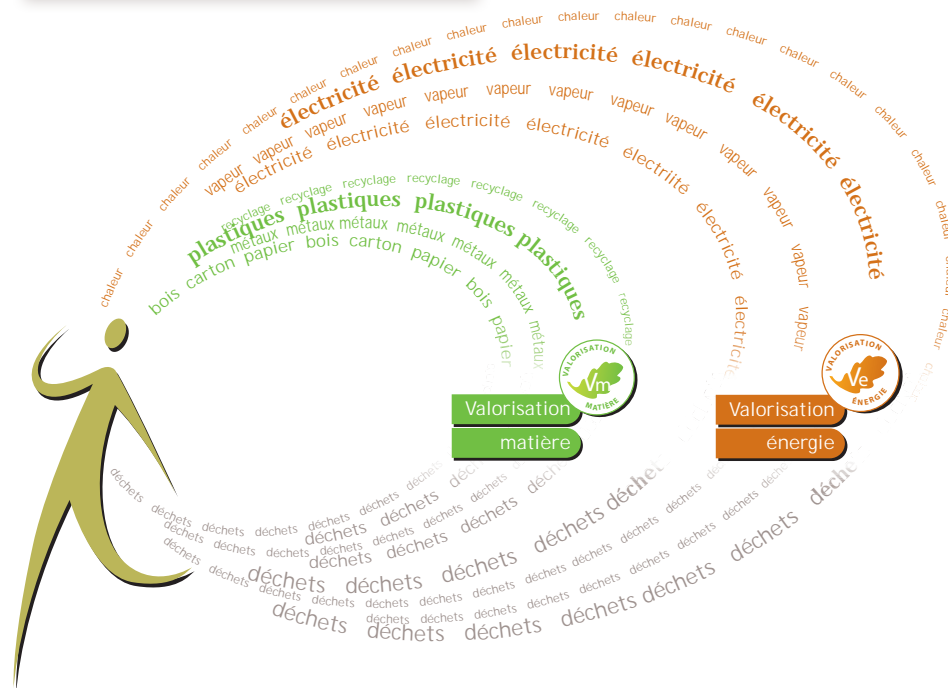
chaleur chaleur chaleur chaleur chaleur chaleur chaleur chaleur chaleur chaleur chaleur chaleur chaleur chaleur chaleur chaleur chaleur chaleur chaleur chaleur chaleur

électricité électricité électricité électricité électricité électricité

vapeur vapeur vapeur vapeur vapeur vapeur vapeur vapeur vapeur vapeur vapeur vapeur

électricité électricité électricité électricité électriité électricité électricité

recyclage recyclage recyclage recyclage recyclage recyclage recyclage recyclage

plastiques plastiques plastiques plastiques plastiques

métaux métaux métaux métaux métaux métaux métaux

bois carton papier bois carton papier bois papier

Valorisation matière

VALORISATION Vm MATIÈRE

Valorisation énergie

VALORISATION Ve ÉNERGIE

déchets déchets déchets déchets déchets déchets déchets déchets déchets déchets déchets déchets déchets déchets déchets déchets déchets déchets déchets déchets déchets déchets déchets déchets déchets déchets déchets déchets déchets déchets déchets déchets déchets déchets déchets déchets déchets déchets déchets déchets déchets déchets déchets déchets déchets